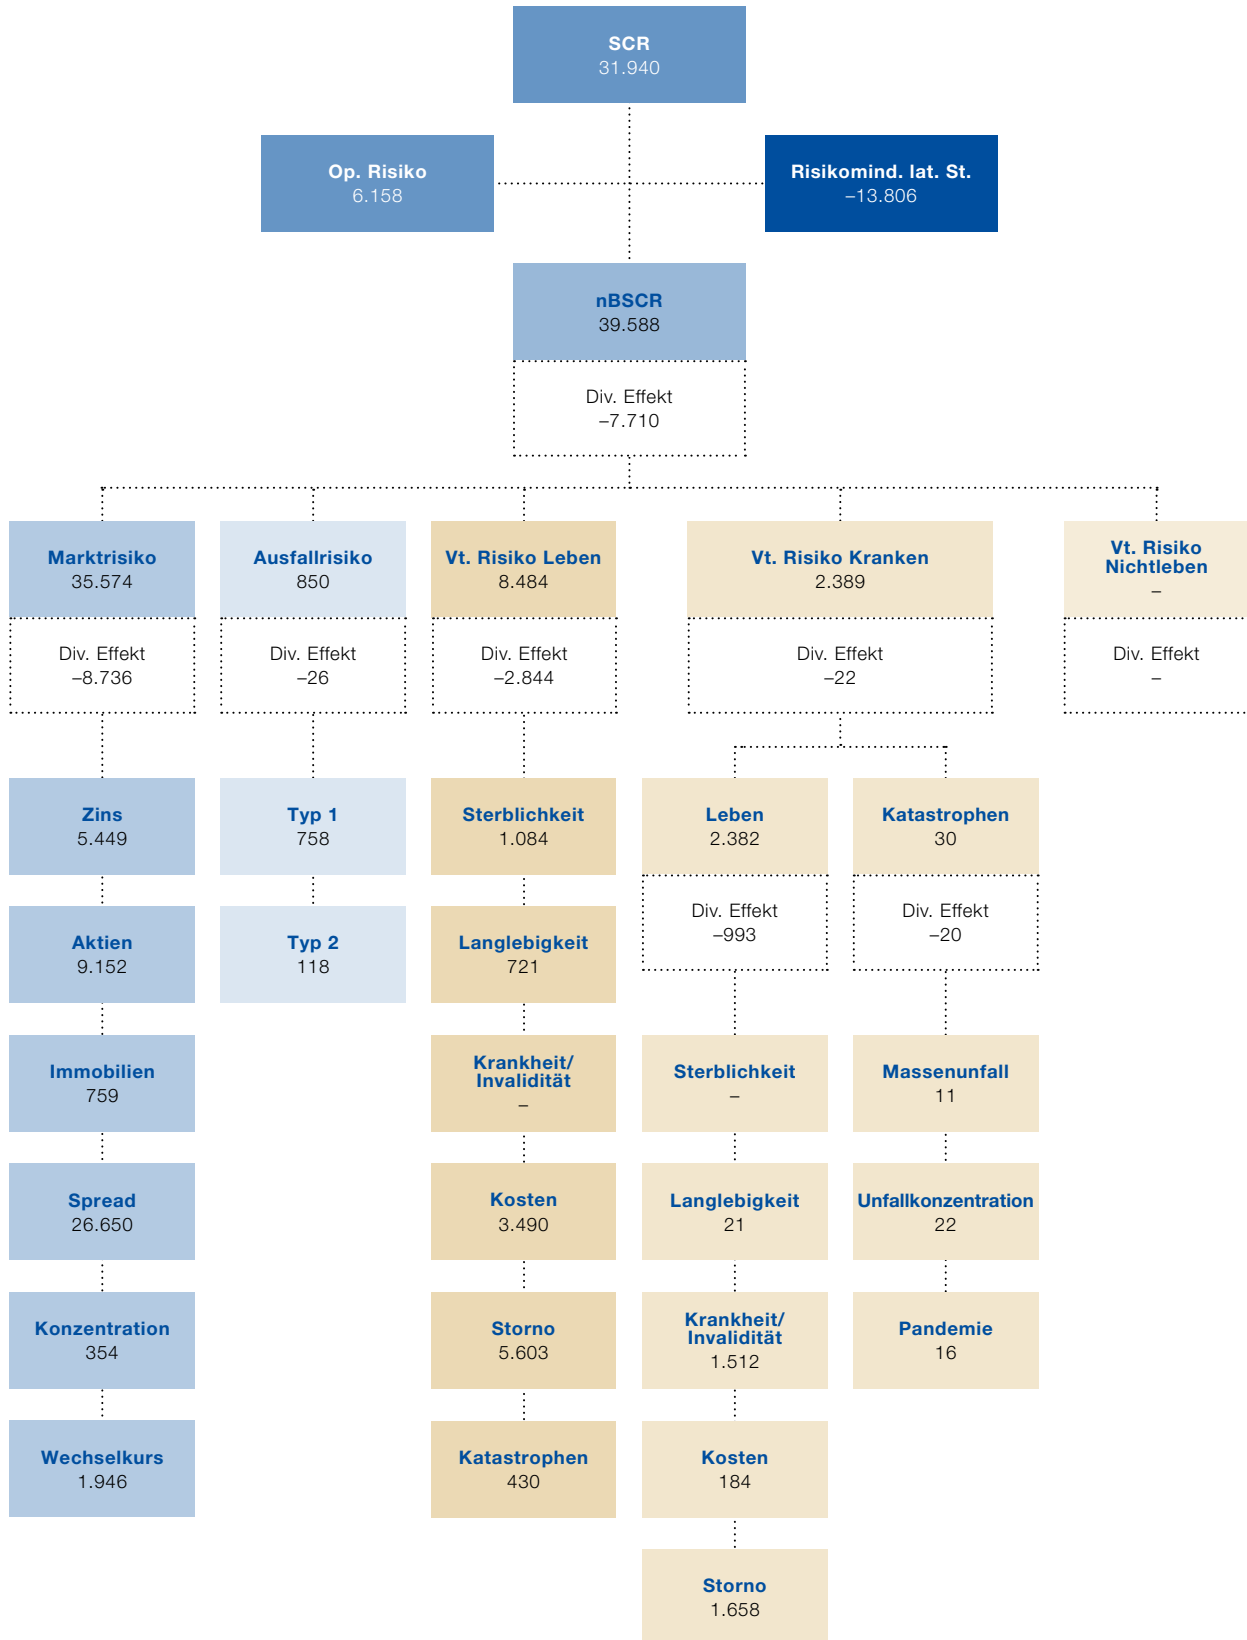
SCR
31.940

Op. Risiko
6.158

Risikomind. lat. St.
–13.806

nBSCR
39.588

Div. Effekt
–7.710

Marktrisiko
35.574

Div. Effekt
–8.736

Zins
5.449

Aktien
9.152

Immobilien
759

Spread
26.650

Konzentration
354

Wechselkurs
1.946

Ausfallrisiko
850

Div. Effekt
–26

Typ 1
758

Typ 2
118

Vt. Risiko Leben
8.484

Div. Effekt
–2.844

Sterblichkeit
1.084

Langlebigkeit
721

Krankheit/
Invalidität
–

Kosten
3.490

Storno
5.603

Katastrophen
430

Vt. Risiko Kranken
2.389

Div. Effekt
–22

Leben
2.382

Div. Effekt
–993

Sterblichkeit
–

Langlebigkeit
21

Krankheit/
Invalidität
1.512

Kosten
184

Storno
1.658

Katastrophen
30

Div. Effekt
–20

Massenunfall
11

Unfallkonzentration
22

Pandemie
16

Vt. Risiko
Nichtleben
–

Div. Effekt
–